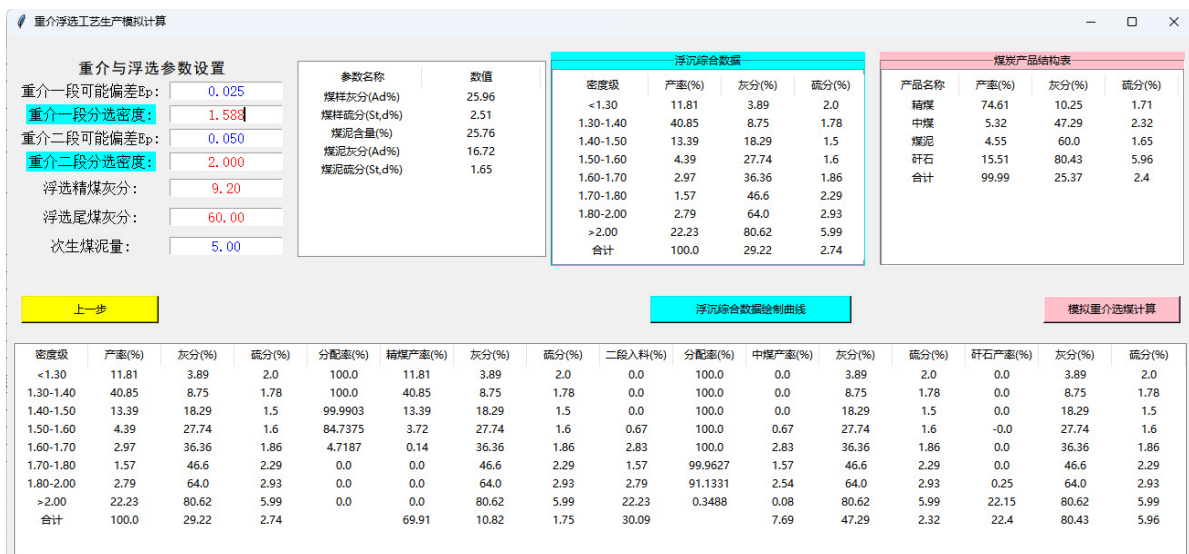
重介浮选工艺生产模拟计算

重介与浮选参数设置
重介一段可能偏差Ep: 0.025
重介一段分选密度: 1.588
重介二段可能偏差Ep: 0.050
重介二段分选密度: 2.000
浮选精煤灰分: 9.20
浮选尾煤灰分: 60.00
次生煤泥量: 5.00

| 参数名称 | 数值 |
|---|---|
| 煤样灰分(Ad%) | 25.96 |
| 煤样硫分(St,d%) | 2.51 |
| 煤泥含量(%) | 25.76 |
| 煤泥灰分(Ad%) | 16.72 |
| 煤泥硫分(St,d%) | 1.65 |

浮沉综合数据

| 密度级 | 产率(%) | 灰分(%) | 硫分(%) |
|---|---|---|---|
| <1.30 | 11.81 | 3.89 | 2.0 |
| 1.30-1.40 | 40.85 | 8.75 | 1.78 |
| 1.40-1.50 | 13.39 | 18.29 | 1.5 |
| 1.50-1.60 | 4.39 | 27.74 | 1.6 |
| 1.60-1.70 | 2.97 | 36.36 | 1.86 |
| 1.70-1.80 | 1.57 | 46.6 | 2.29 |
| 1.80-2.00 | 2.79 | 64.0 | 2.93 |
| >2.00 | 22.23 | 80.62 | 5.99 |
| 合计 | 100.0 | 29.22 | 2.74 |

煤炭产品结构表

| 产品名称 | 产率(%) | 灰分(%) | 硫分(%) |
|---|---|---|---|
| 精煤 | 74.61 | 10.25 | 1.71 |
| 中煤 | 5.32 | 47.29 | 2.32 |
| 煤泥 | 4.55 | 60.0 | 1.65 |
| 矸石 | 15.51 | 80.43 | 5.96 |
| 合计 | 99.99 | 25.37 | 2.4 |

上一步
浮沉综合数据绘制曲线
模拟重介选煤计算

| 密度级 | 产率(%) | 灰分(%) | 硫分(%) | 分配率(%) | 精煤产率(%) | 灰分(%) | 硫分(%) | 二段入料(%) | 分配率(%) | 中煤产率(%) | 灰分(%) | 硫分(%) | 矸石产率(%) | 灰分(%) | 硫分(%) |
|---|---|---|---|---|---|---|---|---|---|---|---|---|---|---|---|
| <1.30 | 11.81 | 3.89 | 2.0 | 100.0 | 11.81 | 3.89 | 2.0 | 0.0 | 100.0 | 0.0 | 3.89 | 2.0 | 0.0 | 3.89 | 2.0 |
| 1.30-1.40 | 40.85 | 8.75 | 1.78 | 100.0 | 40.85 | 8.75 | 1.78 | 0.0 | 100.0 | 0.0 | 8.75 | 1.78 | 0.0 | 8.75 | 1.78 |
| 1.40-1.50 | 13.39 | 18.29 | 1.5 | 99.9903 | 13.39 | 18.29 | 1.5 | 0.0 | 100.0 | 0.0 | 18.29 | 1.5 | 0.0 | 18.29 | 1.5 |
| 1.50-1.60 | 4.39 | 27.74 | 1.6 | 84.7375 | 3.72 | 27.74 | 1.6 | 0.67 | 100.0 | 0.67 | 27.74 | 1.6 | -0.0 | 27.74 | 1.6 |
| 1.60-1.70 | 2.97 | 36.36 | 1.86 | 4.7187 | 0.14 | 36.36 | 1.86 | 2.83 | 100.0 | 2.83 | 36.36 | 1.86 | 0.0 | 36.36 | 1.86 |
| 1.70-1.80 | 1.57 | 46.6 | 2.29 | 0.0 | 0.0 | 46.6 | 2.29 | 1.57 | 99.9627 | 1.57 | 46.6 | 2.29 | 0.0 | 46.6 | 2.29 |
| 1.80-2.00 | 2.79 | 64.0 | 2.93 | 0.0 | 0.0 | 64.0 | 2.93 | 2.79 | 91.1331 | 2.54 | 64.0 | 2.93 | 0.25 | 64.0 | 2.93 |
| >2.00 | 22.23 | 80.62 | 5.99 | 0.0 | 0.0 | 80.62 | 5.99 | 22.23 | 0.3488 | 0.08 | 80.62 | 5.99 | 22.15 | 80.62 | 5.99 |
| 合计 | 100.0 | 29.22 | 2.74 | | 69.91 | 10.82 | 1.75 | 30.09 | | 7.69 | 47.29 | 2.32 | 22.4 | 80.43 | 5.96 |